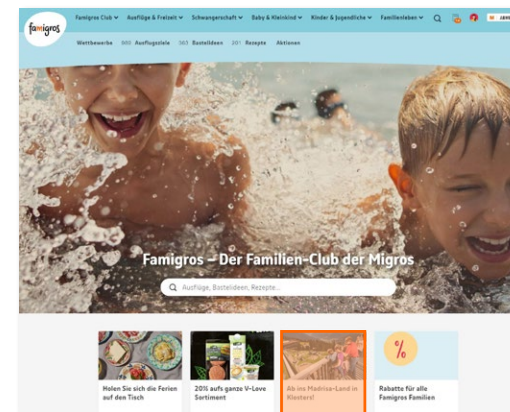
famigros

Famigros Club ⌄ Ausflüge & Freizeit ⌄ Schwangerschaft ⌄ Baby & Kleinkind ⌄ Kinder & Jugendliche ⌄ Familienleben ⌄

Wettbewerbe 900 Ausflugsziele 363 Bastelideen 201 Rezepte Aktionen

Famigros – Der Familien-Club der Migros

Ausflüge, Bastelideen, Rezepte...

Holen Sie sich die Ferien auf den Tisch

20% aufs ganze V-Love Sortiment

Ab ins Madrisa-Land in Klosters!

%

Rabatte für alle Famigros Familien